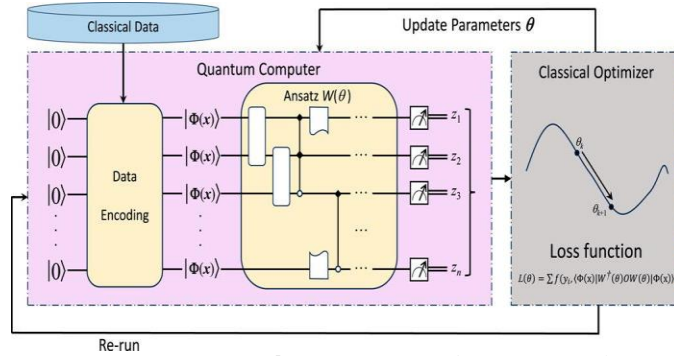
Classical Data

Update Parameters $\theta$

Quantum Computer

Classical Optimizer

$|0\rangle$
$|0\rangle$
$|0\rangle$
$|0\rangle$

Data Encoding

$|\Phi(x)\rangle$
$|\Phi(x)\rangle$
$|\Phi(x)\rangle$
$|\Phi(x)\rangle$

Ansatz $W(\theta)$

$z_1$
$z_2$
$z_3$
$z_n$

$\theta_k$
$\theta_{k+1}$

Loss function

$L(\theta) = \sum f(y_i, \langle\Phi(x)|W^\dagger(\theta)OW(\theta)|\Phi(x)\rangle)$

Re-run